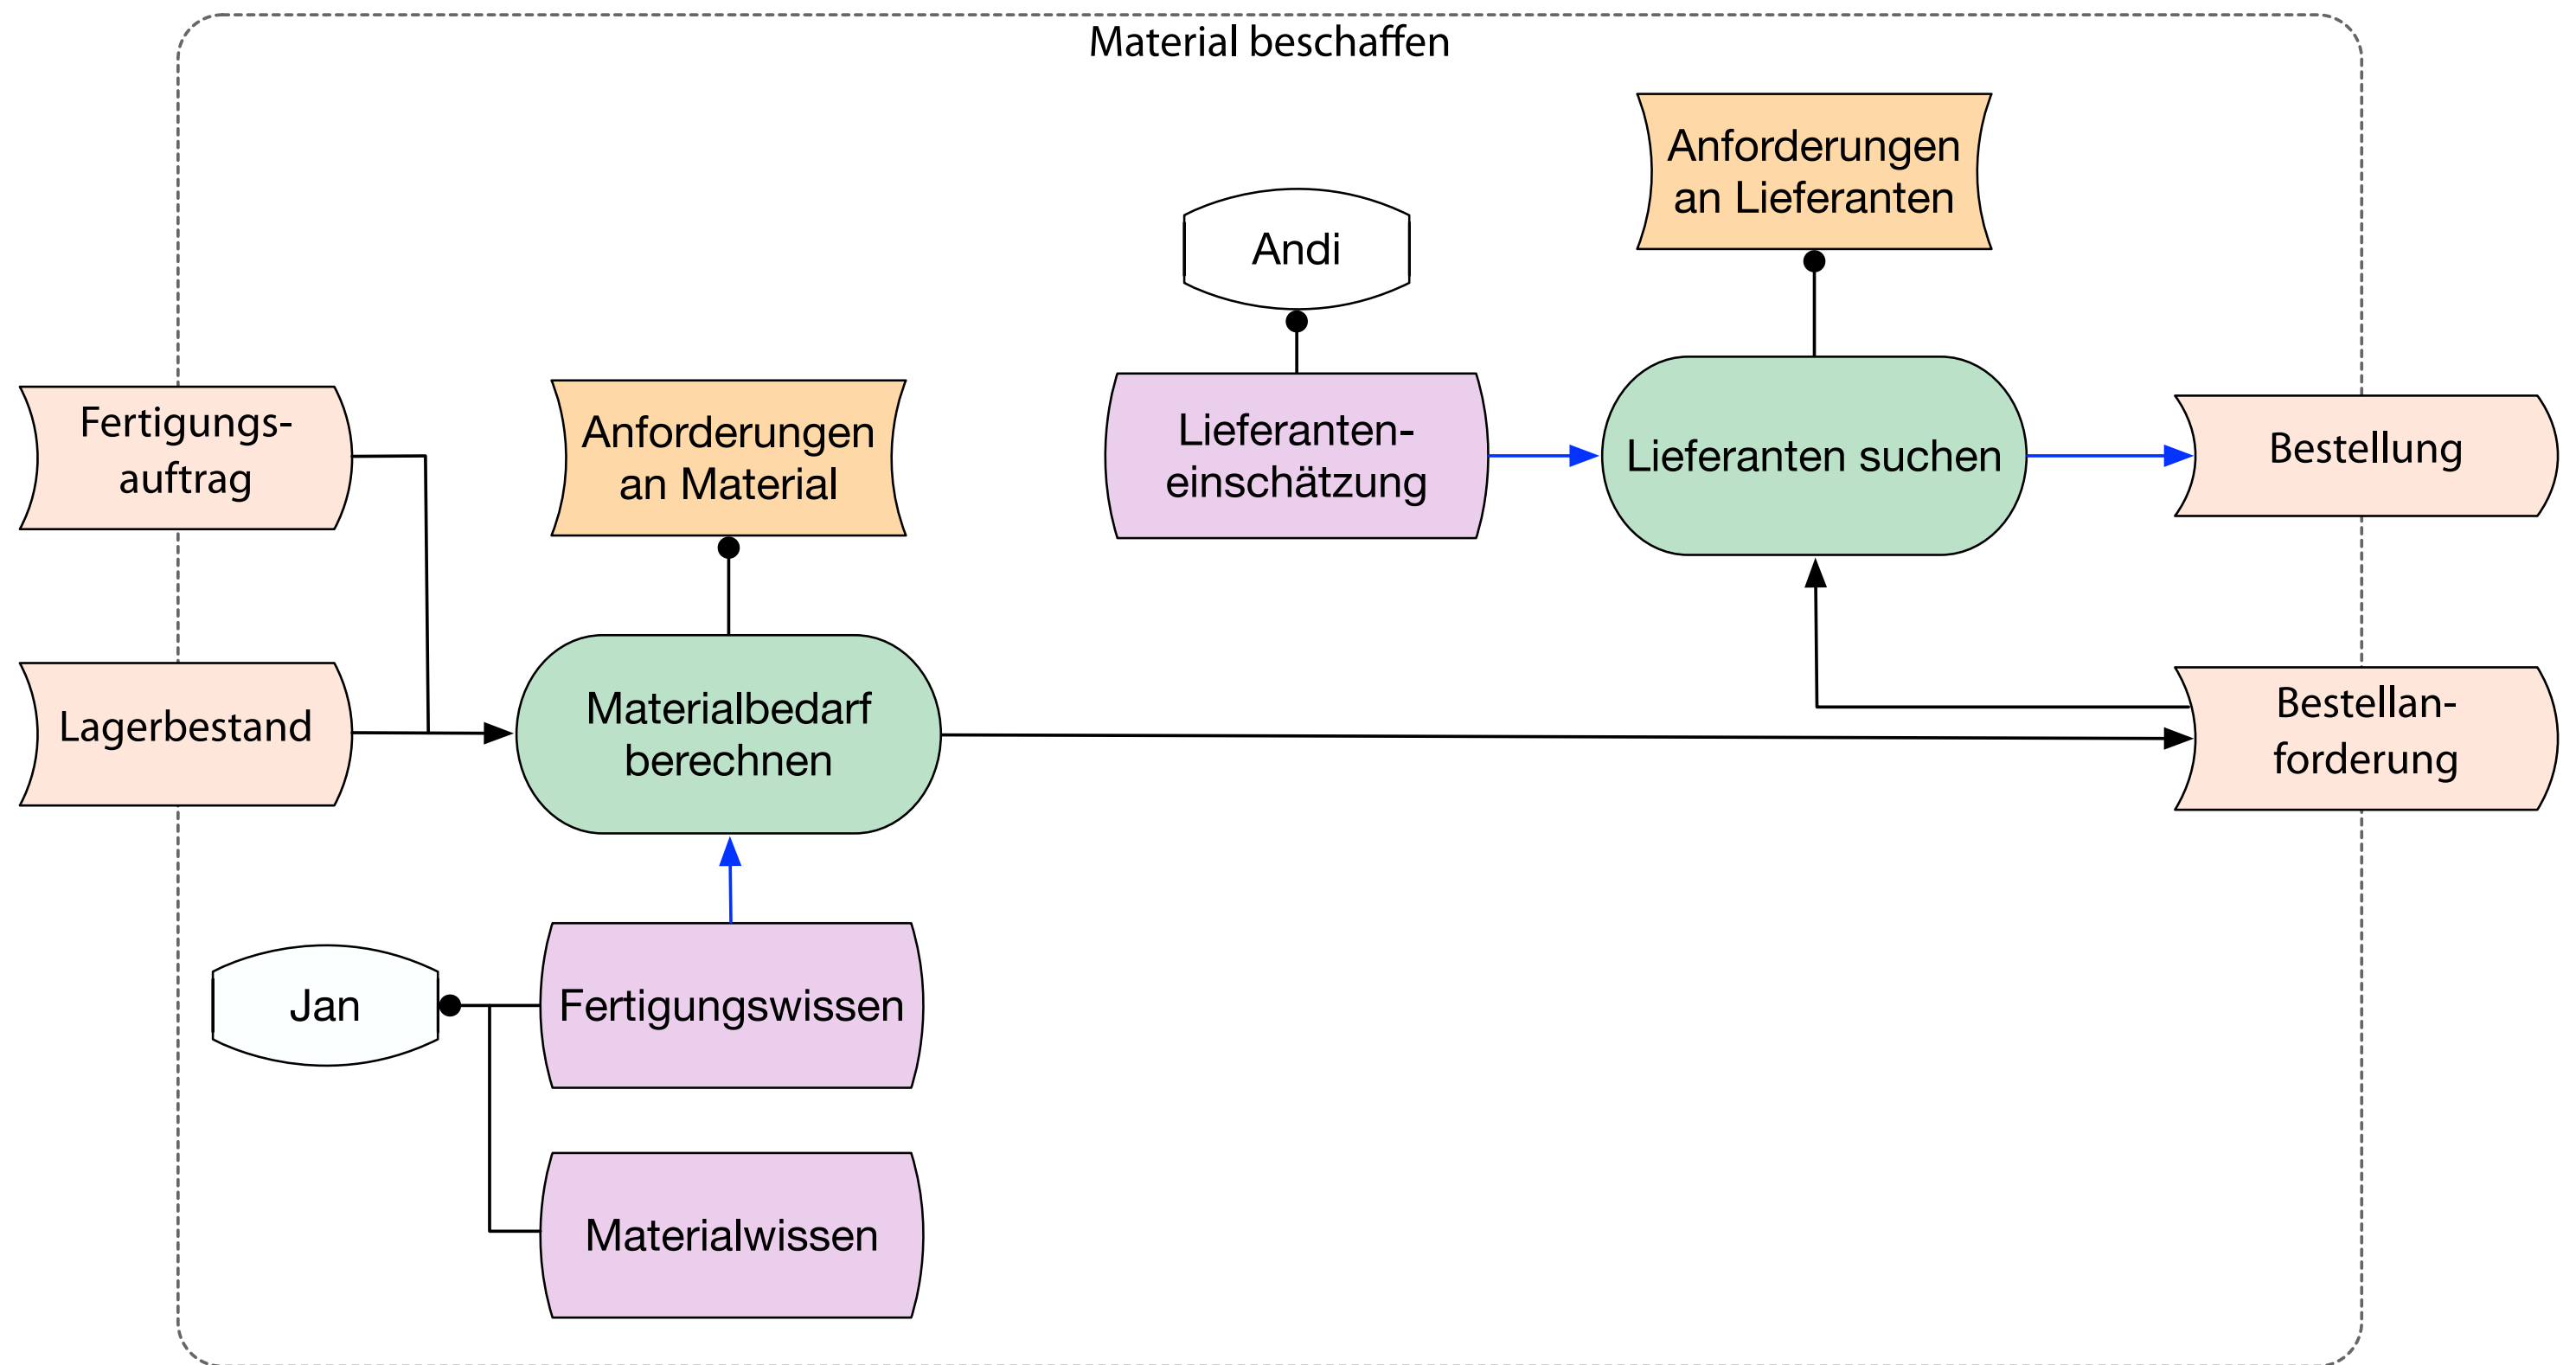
Material beschaffen

Anforderungen an Lieferanten

Andi

Fertigungsauftrag

Anforderungen an Material

Lieferanteneinschätzung

Lieferanten suchen

Bestellung

Lagerbestand

Materialbedarf berechnen

Bestellanforderung

Jan

Fertigungswissen

Materialwissen